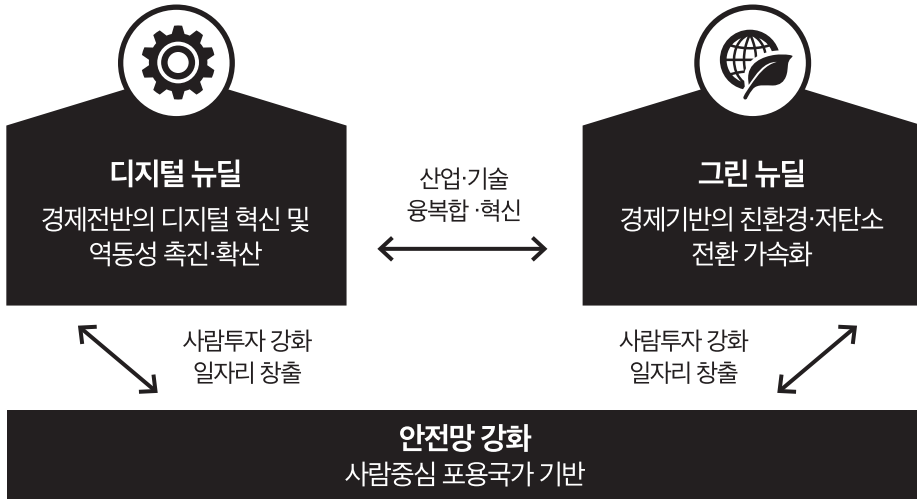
디지털 뉴딜
경제전반의 디지털 혁신 및 역동성 촉진·확산

산업·기술
융복합 ·혁신

그린 뉴딜
경제기반의 친환경·저탄소 전환 가속화

사람투자 강화
일자리 창출

사람투자 강화
일자리 창출

안전망 강화
사람중심 포용국가 기반